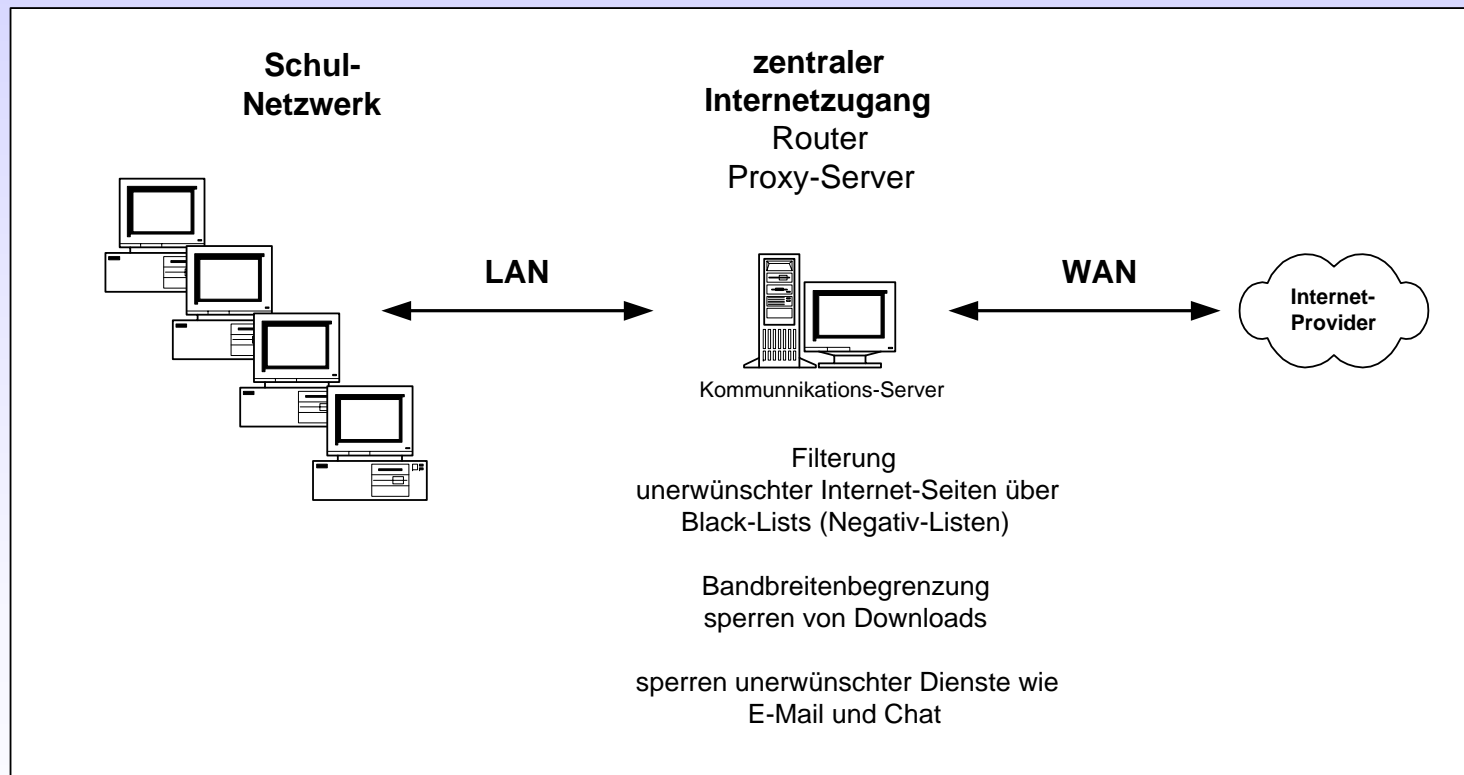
Schul-Netzwerk

zentraler Internetzugang
Router
Proxy-Server

LAN

WAN

Internet-Provider

Kommunikations-Server

Filterung
unerwünschter Internet-Seiten über Black-Lists (Negativ-Listen)

Bandbreitenbegrenzung
sperren von Downloads

sperren unerwünschter Dienste wie E-Mail und Chat